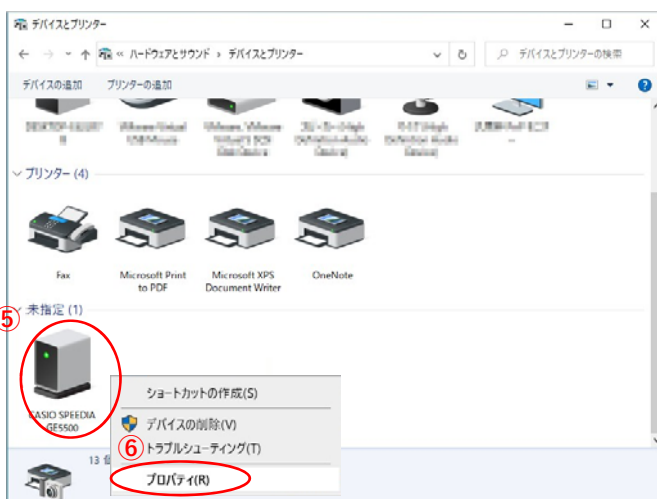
デバイスとプリンター

« ハードウェアとサウンド › デバイスとプリンター

デバイスとプリンターの検索

デバイスの追加　プリンターの追加

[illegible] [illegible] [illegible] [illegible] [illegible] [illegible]

プリンター (4)

Fax

Microsoft Print to PDF

Microsoft XPS Document Writer

OneNote

⑤ 未指定 (1)

CASIO SPEEDIA GE5500

ショートカットの作成(S)

デバイスの削除(V)

⑥ トラブルシューティング(T)

プロパティ(R)

13 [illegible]